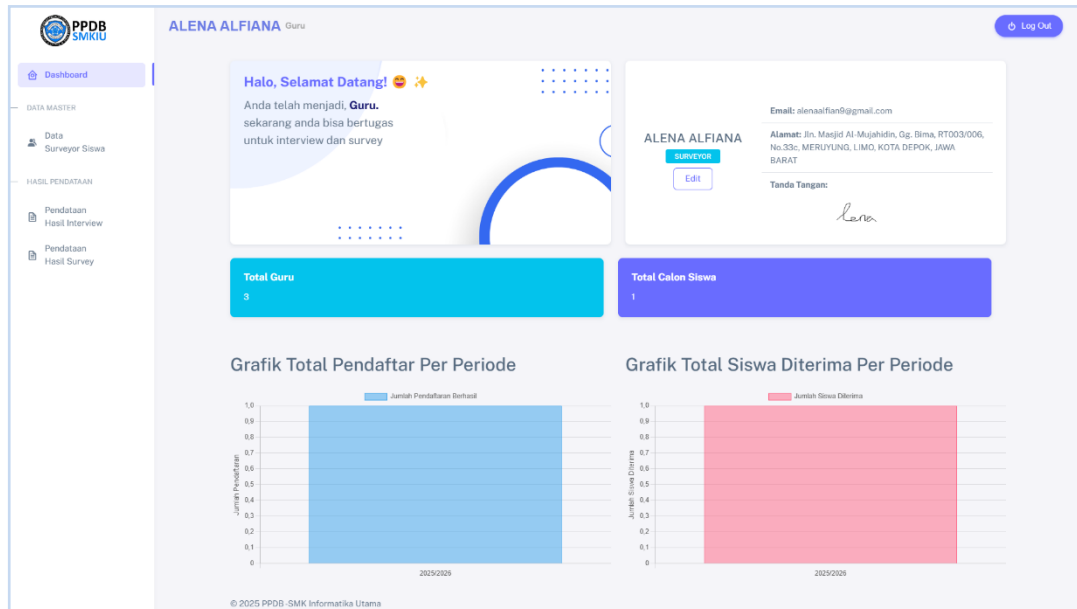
PPDB SMKIU

ALENA ALFIANA Guru

Log Out

Dashboard

DATA MASTER

Data Surveyor Siswa

HASIL PENDATAAN

Pendataan Hasil Interview

Pendataan Hasil Survey

Halo, Selamat Datang! 😄 ✨

Anda telah menjadi, **Guru.** sekarang anda bisa bertugas untuk interview dan survey

ALENA ALFIANA

SURVEYOR

Edit

Email: alenaalfian9@gmail.com

Alamat: Jln. Masjid Al-Mujahidin, Gg. Bima, RT003/006, No.33c, MERUYUNG, LIMO, KOTA DEPOK, JAWA BARAT

Tanda Tangan:

Lena

Total Guru

3

Total Calon Siswa

1

Grafik Total Pendaftar Per Periode

Jumlah Pendaftaran Berhasil

Jumlah Pendaftaran

1,0
0,9
0,8
0,7
0,6
0,5
0,4
0,3
0,2
0,1
0

2025/2026

Grafik Total Siswa Diterima Per Periode

Jumlah Siswa Diterima

Jumlah Siswa Diterima

1,0
0,9
0,8
0,7
0,6
0,5
0,4
0,3
0,2
0,1
0

2025/2026

© 2025 PPDB-SMK Informatika Utama